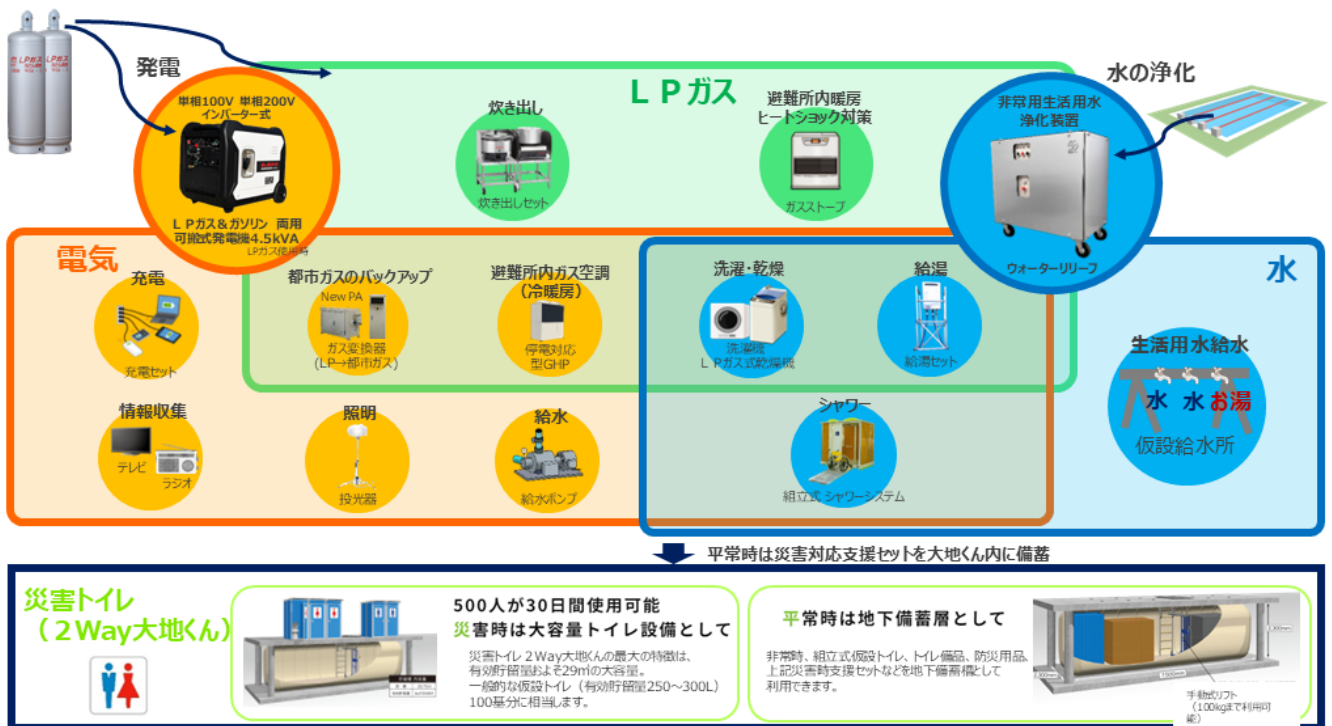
LPガス

発電

単相100V 単相200V
インバーター式

LPガス&ガソリン 両用
可搬式発電機4.5kVA
LPガス使用時

炊き出し
炊き出しセット

避難所内暖房
ヒートショック対策
ガスストーブ

水の浄化

非常用生活用水
浄化装置
ウォーターリリーフ

電気

充電
充電セット

都市ガスのバックアップ
New PA
ガス変換器
(LP→都市ガス)

避難所内ガス空調
(冷暖房)
停電対応
型GHP

洗濯・乾燥
洗濯機
LPガス式乾燥機

給湯
給湯セット

水

生活用水給水
水 水 お湯
仮設給水所

情報収集
テレビ
ラジオ

照明
投光器

給水
給水ポンプ

シャワー
組立式 シャワーシステム

平常時は災害対応支援セットを大地くん内に備蓄

災害トイレ
(2Way大地くん)

500人が30日間使用可能
災害時は大容量トイレ設備として
災害トイレ2Way大地くんの最大の特徴は、有効貯留量およそ29㎥の大容量。
一般的な仮設トイレ(有効貯留量250~300L)100基分に相当します。

平常時は地下備蓄層として
非常時、組立式仮設トイレ、トイレ備品、防災用品、上記災害時支援セットなどを地下備蓄槽として利用できます。

手動式リフト
(100kgまで利用可能)